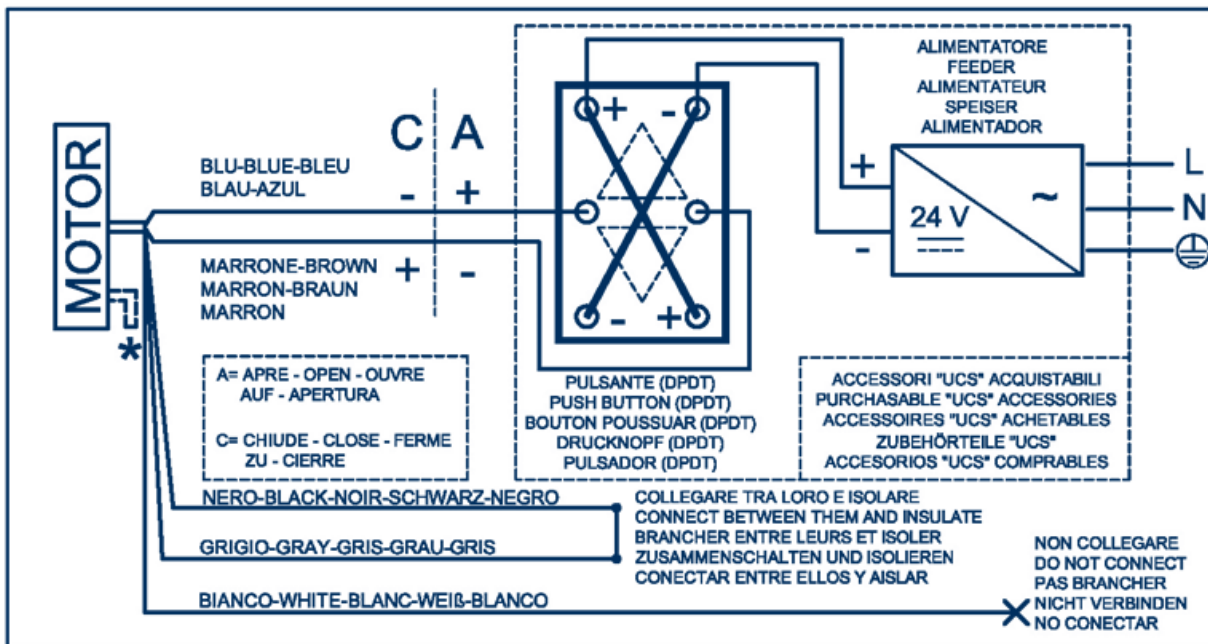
MOTOR

C A

BLU-BLUE-BLEU
BLAU-AZUL
- +

MARRONE-BROWN
MARRON-BRAUN
MARRON
+ -

*

+ -
- +

ALIMENTATORE
FEEDER
ALIMENTATEUR
SPEISER
ALIMENTADOR

+
-
24 V
~
L
N

A= APRE - OPEN - OUVRE
AUF - APERTURA

C= CHIUDE - CLOSE - FERME
ZU - CIERRE

PULSANTE (DPDT)
PUSH BUTTON (DPDT)
BOUTON POUSSUAR (DPDT)
DRUCKNOPF (DPDT)
PULSADOR (DPDT)

ACCESSORI "UCS" ACQUISTABILI
PURCHASABLE "UCS" ACCESSORIES
ACCESSOIRES "UCS" ACHETABLES
ZUBEHÖRTEILE "UCS"
ACCESORIOS "UCS" COMPRABLES

NERO-BLACK-NOIR-SCHWARZ-NEGRO

GRIGIO-GRAY-GRIS-GRAU-GRIS

COLLEGARE TRA LORO E ISOLARE
CONNECT BETWEEN THEM AND INSULATE
BRANCHER ENTRE LEURS ET ISOLER
ZUSAMMENSCHALTEN UND ISOLIEREN
CONECTAR ENTRE ELLOS Y AISLAR

BIANCO-WHITE-BLANC-WEIß-BLANCO

NON COLLEGARE
DO NOT CONNECT
PAS BRANCHER
NICHT VERBINDEN
NO CONECTAR